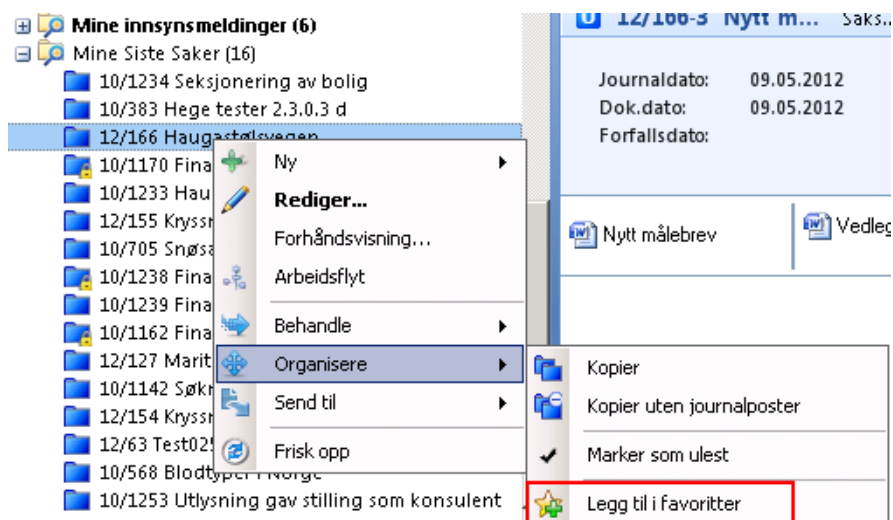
Mine innsynsmeldinger (6)
Mine Siste Saker (16)
10/1234 Seksjonering av bolig
10/383 Hege tester 2.3.0.3 d
12/166 Haugastølsvegen
10/1170 Fina
10/1233 Hau
12/155 Kryss
10/705 Snøsa
10/1238 Fina
10/1239 Fina
10/1162 Fina
12/127 Marit
10/1142 Søkn
12/154 Kryss
12/63 Test025
10/568 Blodtyper i Norge
10/1253 Utlysning gav stilling som konsulent

Ny
Rediger...
Forhåndsvisning...
Arbeidsflyt
Behandle
Organisere
Send til
Frisk opp

Kopier
Kopier uten journalposter
Marker som ulest
Legg til i favoritter

12/166-3 Nytt m... Saks...
Journaldato: 09.05.2012
Dok.dato: 09.05.2012
Forfallsdato:

Nytt målebrev
Vedleg